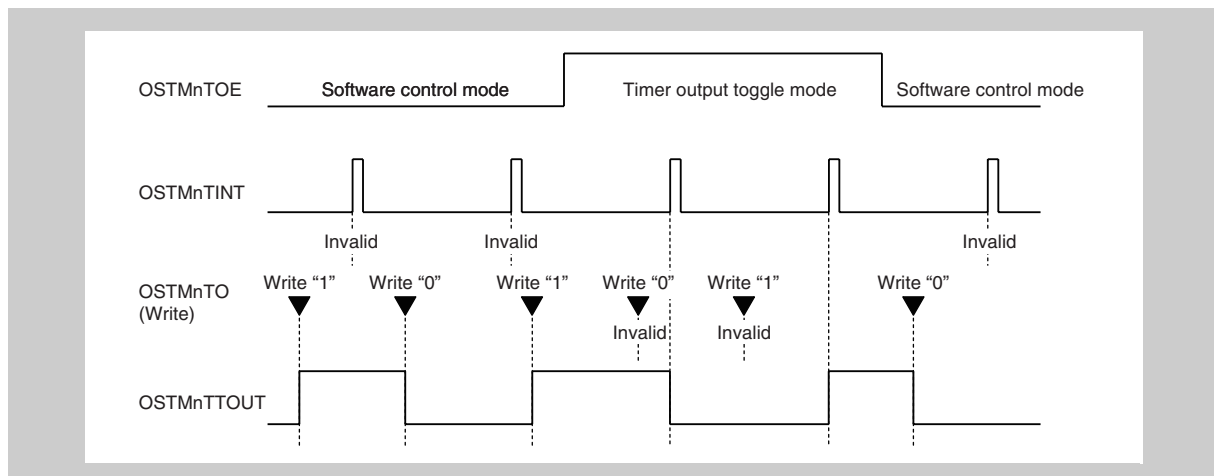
OSTMnTOE
Software control mode
Timer output toggle mode
Software control mode

OSTMnTINT
Invalid
Invalid
Invalid

OSTMnTO
(Write)
Write “1”
Write “0”
Write “1”
Write “0”
Invalid
Write “1”
Invalid
Write “0”

OSTMnTTOUT